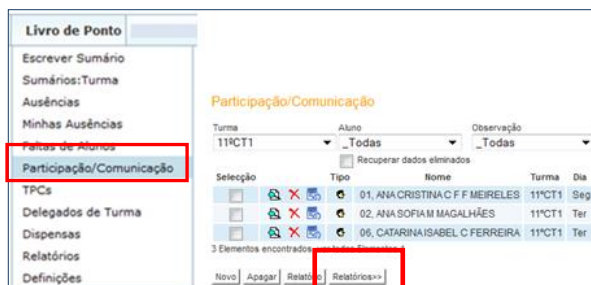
Livro de Ponto

Escrever Sumário
Sumários:Turma
Ausências
Minhas Ausências
Faltas de Alunos
Participação/Comunicação
TPCs
Delegados de Turma
Dispensas
Relatórios
Definições

Participação/Comunicação

Turma
11ºCT1
Aluno
_Todas
Observação
_Todas
Recuperar dados eliminados

| Selecção | | | Tipo | Nome | Turma | Dia |
|---|---|---|---|---|---|---|
| | | | | 01, ANA CRISTINA C F F MEIRELES | 11ºCT1 | Seg |
| | | | | 02, ANA SOFIA M MAGALHÃES | 11ºCT1 | Ter |
| | | | | 06, CATARINA ISABEL C FERREIRA | 11ºCT1 | Ter |

3 Elementos encontrados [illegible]

Novo Apagar Relatório Relatórios>>